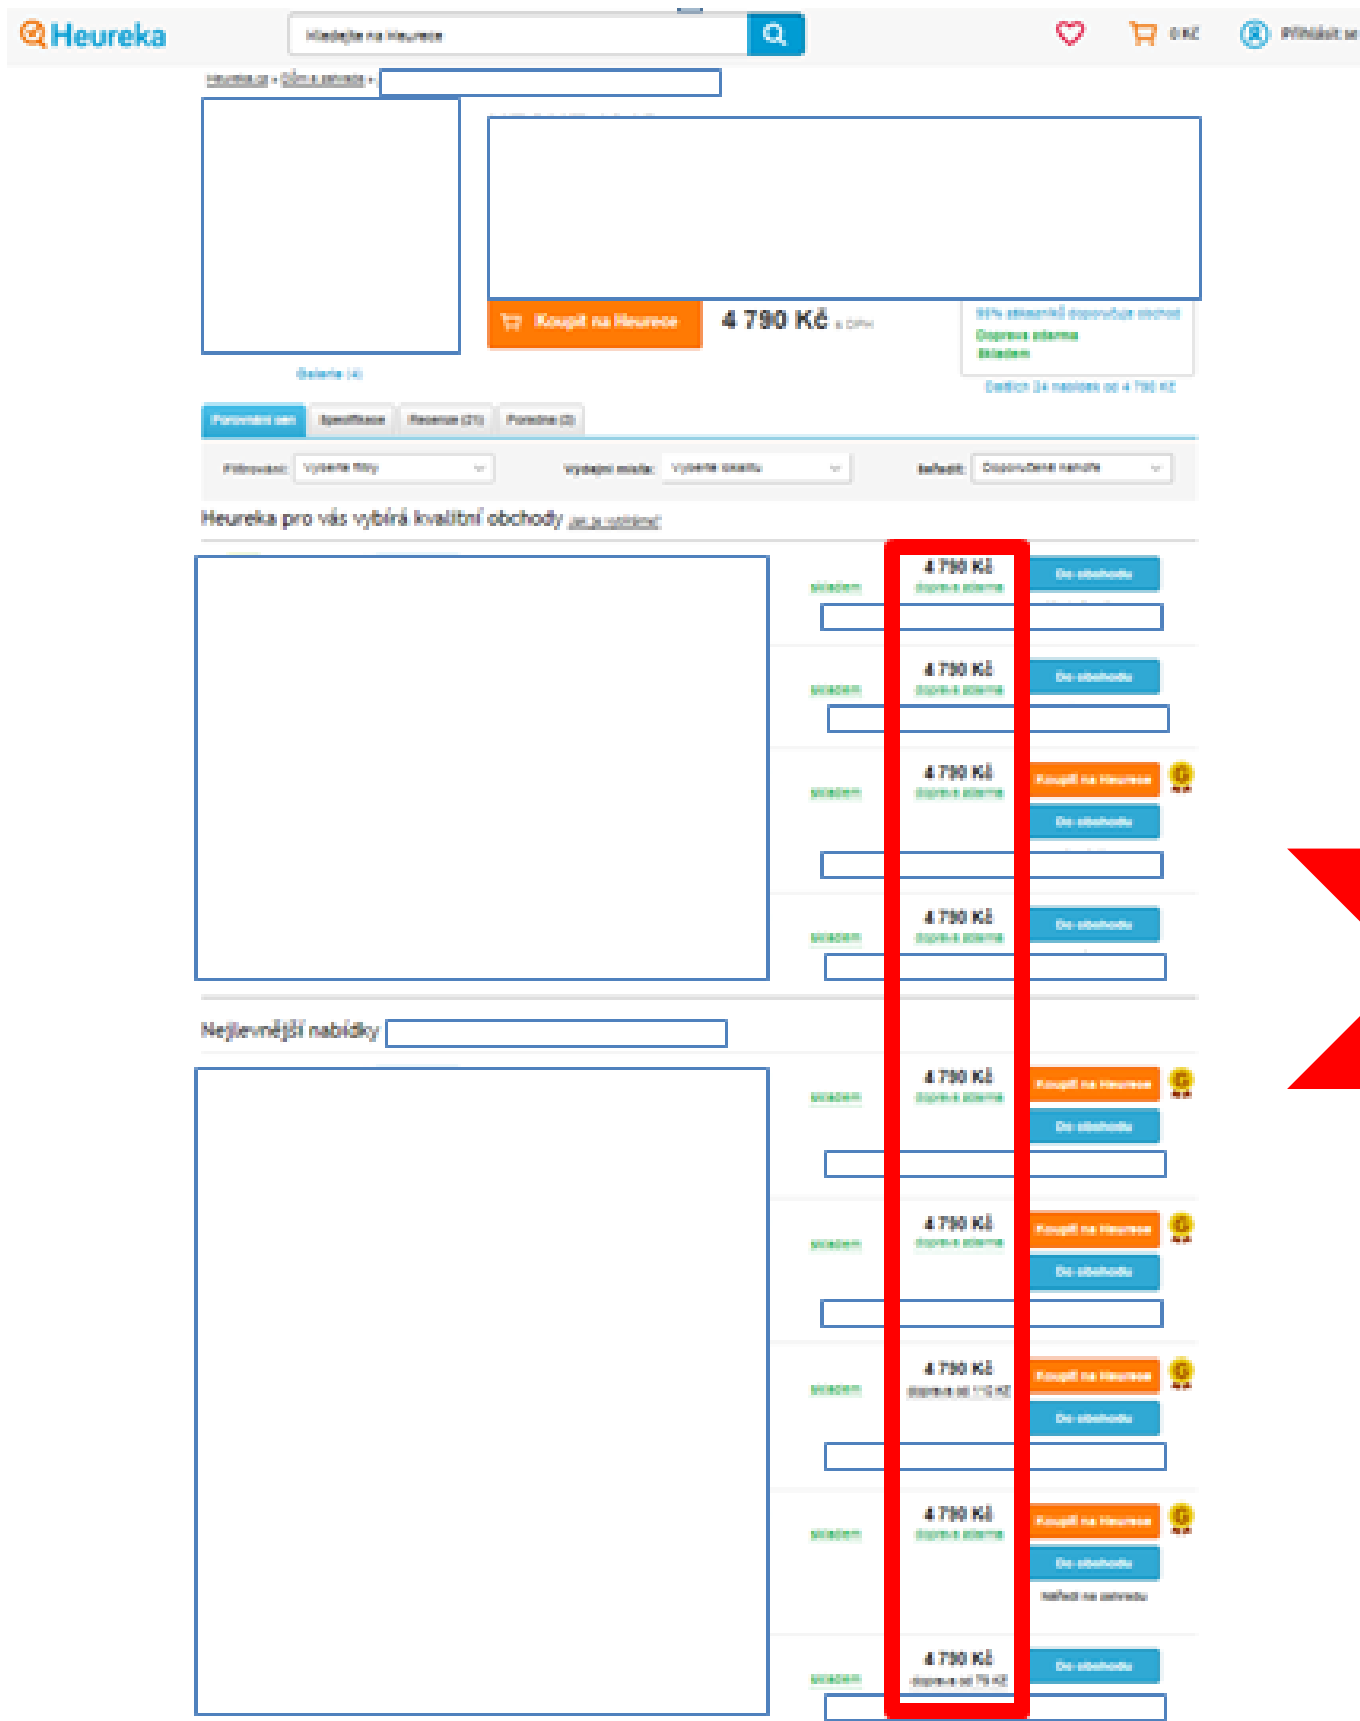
Heureka

Hledejte na Heurece

0 Kč

Přihlásit se

Heureka.cz » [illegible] »

Galerie (4)

Koupit na Heurece

4 790 Kč s DPH

95% zákazníků doporučuje obchod
Doprava zdarma
Skladem

Dalších 24 nabídek od 4 790 Kč

Porovnání cen | Specifikace | Recenze (21) | Poradna (3)

Filtrování: Vyberte filtry

Výdejní místa: Vyberte lokalitu

Seřadit: Doporučené nahoře

Heureka pro vás vybírá kvalitní obchody Jak je vybíráme?

skladem 4 790 Kč doprava zdarma Do obchodu

skladem 4 790 Kč doprava zdarma Do obchodu

skladem 4 790 Kč doprava zdarma Koupit na Heurece Do obchodu

skladem 4 790 Kč doprava zdarma Do obchodu

Nejlevnější nabídky

skladem 4 790 Kč doprava zdarma Koupit na Heurece Do obchodu

skladem 4 790 Kč doprava zdarma Koupit na Heurece Do obchodu

skladem 4 790 Kč doprava od 110 Kč Koupit na Heurece Do obchodu

skladem 4 790 Kč doprava zdarma Koupit na Heurece Do obchodu

Nahlásit na zakázku

skladem 4 790 Kč doprava od 79 Kč Do obchodu